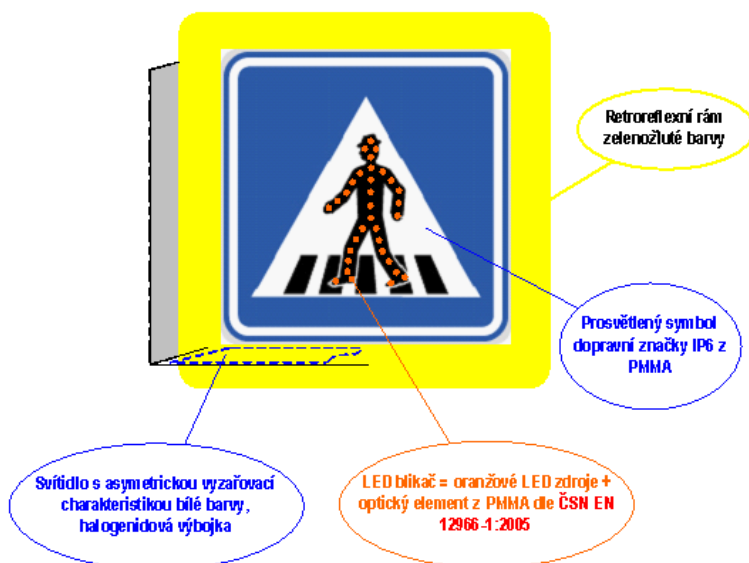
Retroreflexní rám zelenožluté barvy

Prosvětlený symbol dopravní značky IP6 z PMMA

Svítidlo s asymetrickou vyzařovací charakteristikou bílé barvy, halogenidová výbojka

LED blikač = oranžové LED zdroje + optický element z PMMA dle ČSN EN 12966-1:2005